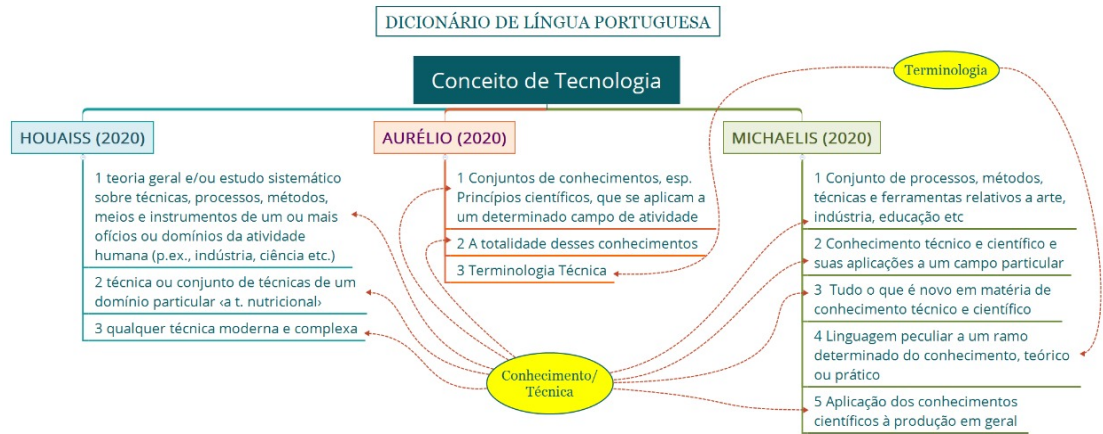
DICIONÁRIO DE LÍNGUA PORTUGUESA

Conceito de Tecnologia

Terminologia

HOUAISS (2020)

1 teoria geral e/ou estudo sistemático sobre técnicas, processos, métodos, meios e instrumentos de um ou mais ofícios ou domínios da atividade humana (p.ex., indústria, ciência etc.)

2 técnica ou conjunto de técnicas de um domínio particular ‹a t. nutricional›

3 qualquer técnica moderna e complexa

AURÉLIO (2020)

1 Conjuntos de conhecimentos, esp. Princípios científicos, que se aplicam a um determinado campo de atividade

2 A totalidade desses conhecimentos

3 Terminologia Técnica

MICHAELIS (2020)

1 Conjunto de processos, métodos, técnicas e ferramentas relativos a arte, indústria, educação etc

2 Conhecimento técnico e científico e suas aplicações a um campo particular

3 Tudo o que é novo em matéria de conhecimento técnico e científico

4 Linguagem peculiar a um ramo determinado do conhecimento, teórico ou prático

5 Aplicação dos conhecimentos científicos à produção em geral

Conhecimento/ Técnica